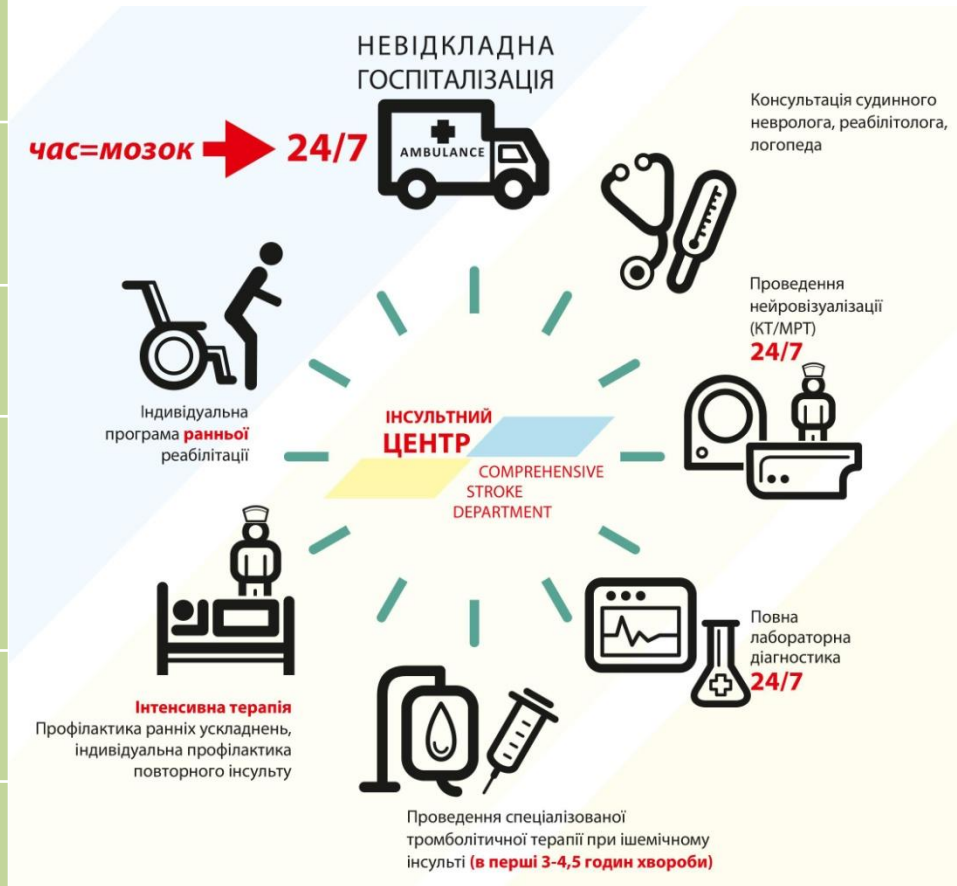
НЕВІДКЛАДНА ГОСПІТАЛІЗАЦІЯ

час=мозок 24/7

AMBULANCE

Консультація судинного невролога, реабілітолога, логопеда

Проведення нейровізуалізації (КТ/МРТ) 24/7

Індивідуальна програма ранньої реабілітації

ІНСУЛЬТНИЙ ЦЕНТР

COMPREHENSIVE STROKE DEPARTMENT

Повна лабораторна діагностика 24/7

Інтенсивна терапія
Профілактика ранніх ускладнень, індивідуальна профілактика повторного інсульту

Проведення спеціалізованої тромболітичної терапії при ішемічному інсульті (в перші 3-4,5 годин хвороби)